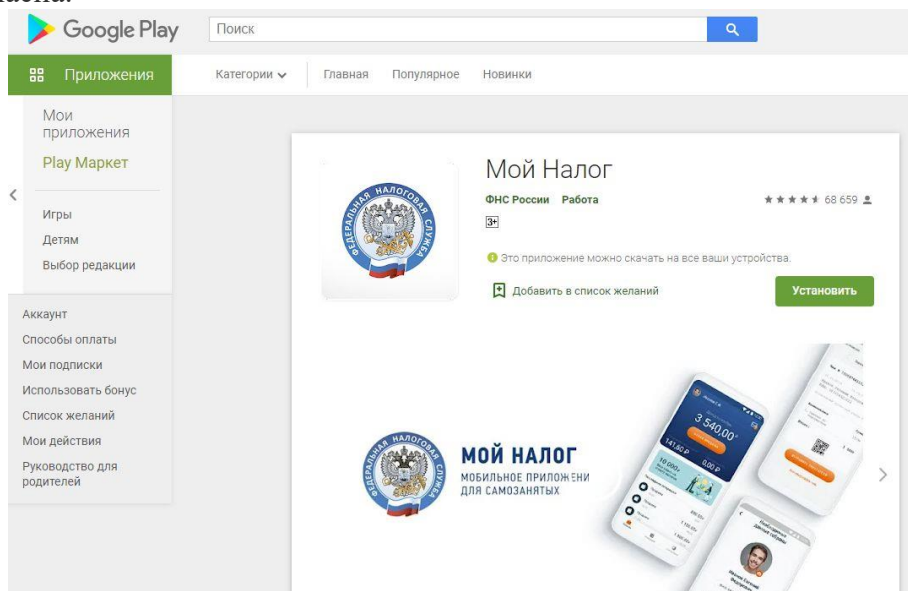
Google Play

Поиск

Приложения

Категории Главная Популярное Новинки

Мои приложения

Play Маркет

Игры

Детям

Выбор редакции

Аккаунт

Способы оплаты

Мои подписки

Использовать бонус

Список желаний

Мои действия

Руководство для родителей

ФЕДЕРАЛЬНАЯ НАЛОГОВАЯ СЛУЖБА

Мой Налог

ФНС России Работа

3+

68 659

Это приложение можно скачать на все ваши устройства.

Добавить в список желаний

Установить

ФЕДЕРАЛЬНАЯ НАЛОГОВАЯ СЛУЖБА

МОЙ НАЛОГ

МОБИЛЬНОЕ ПРИЛОЖЕНИ ДЛЯ САМОЗАНЯТЫХ

3 540,00 ₽

141,60 ₽

0,00 ₽

10 000 ₽

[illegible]